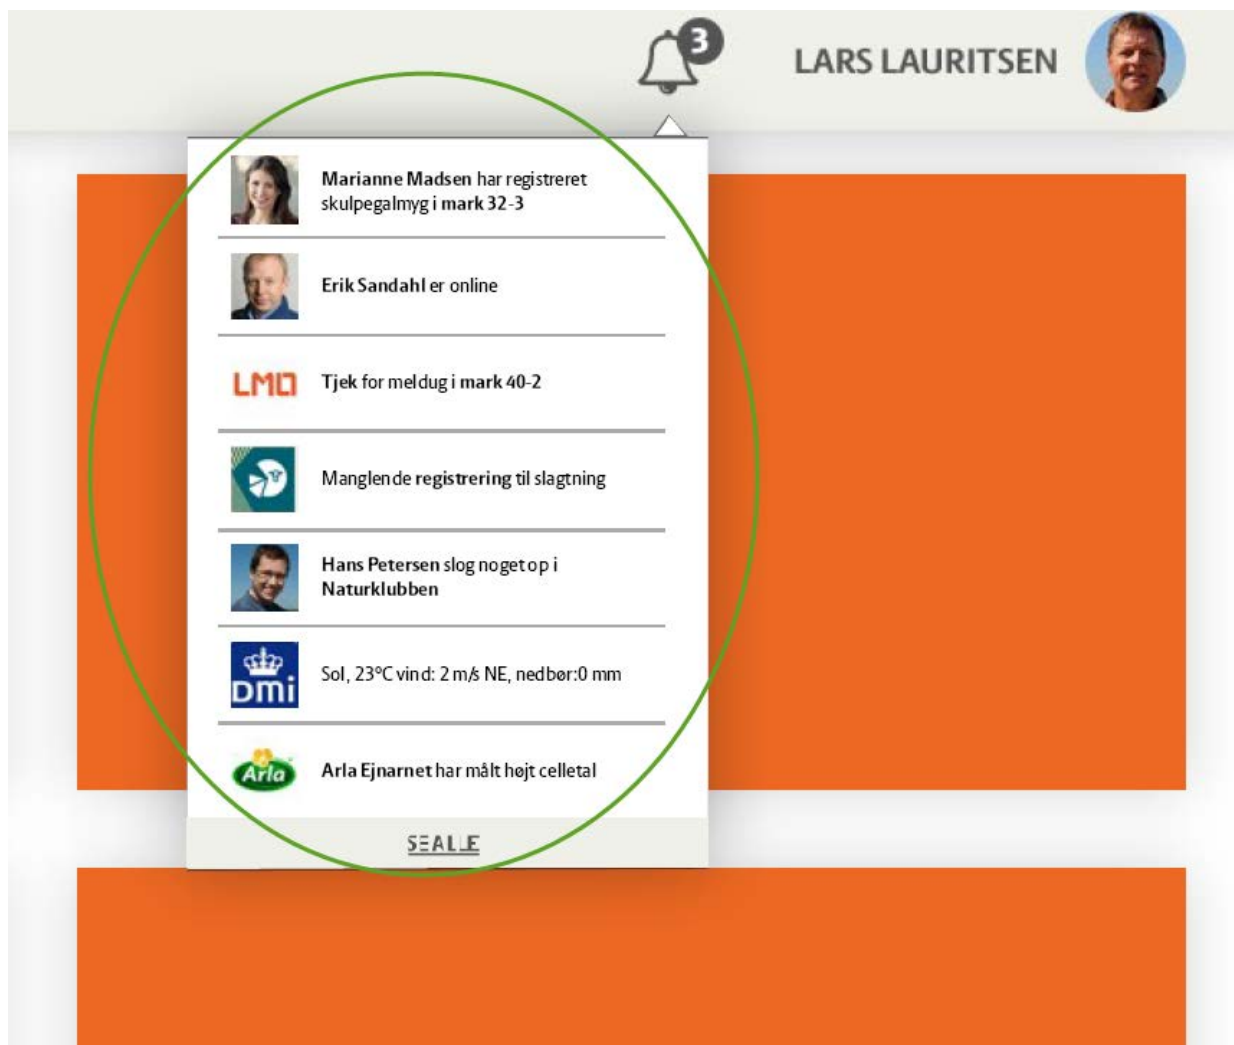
3

LARS LAURITSEN

Marianne Madsen har registreret skulpegalmyg i mark 32-3

Erik Sandahl er online

LMO

Tjek for meldug i mark 40-2

Manglende registrering til slagtning

Hans Petersen slog noget op i Naturklubben

DMI

Sol, 23°C vind: 2 m/s NE, nedbør:0 mm

Arla

Arla Ejnarnet har målt højt celletal

SE ALLE